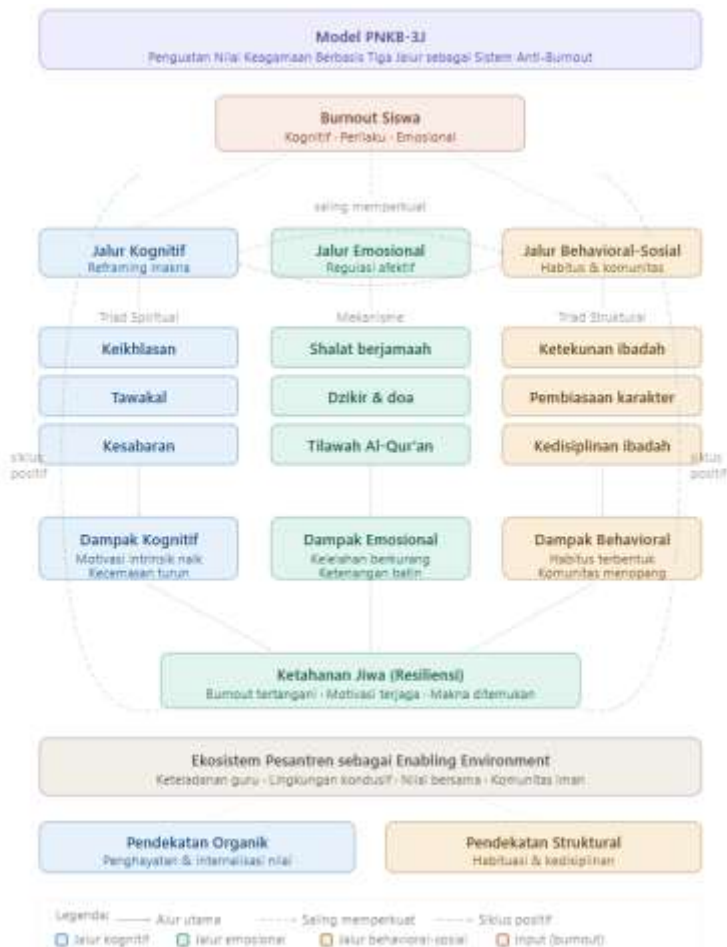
Model PNKB-3J
Penguatan Nilai Keagamaan Berbasis Tiga Jalur sebagai Sistem Anti-Burnout

Burnout Siswa
Kognitif · Perilaku · Emosional

saling memperkuat

Jalur Kognitif
Reframing makna

Jalur Emosional
Regulasi afektif

Jalur Behavioral-Sosial
Habitus & komunitas

Triad Spiritual

Mekanisme

Triad Struktural

Keikhlasan

Shalat berjamaah

Ketekunan ibadah

Tawakal

Dzikir & doa

Pembiasaan karakter

Kesabaran

Tilawah Al-Qur'an

Kedisiplinan ibadah

siklus positif

siklus positif

Dampak Kognitif
Motivasi intrinsik naik
Kecemasan turun

Dampak Emosional
Kelelahan berkurang
Ketenangan batin

Dampak Behavioral
Habitus terbentuk
Komunitas menopang

Ketahanan Jiwa (Resiliensi)
Burnout tertangani · Motivasi terjaga · Makna ditemukan

Ekosistem Pesantren sebagai Enabling Environment
Keteladanan guru · Lingkungan kondusif · Nilai bersama · Komunitas iman

Pendekatan Organik
Penghayatan & internalisasi nilai

Pendekatan Struktural
Habituasi & kedisiplinan

Legenda: Alur utama Saling memperkuat Siklus positif
Jalur kognitif Jalur emosional Jalur behavioral-sosial Input (burnout)